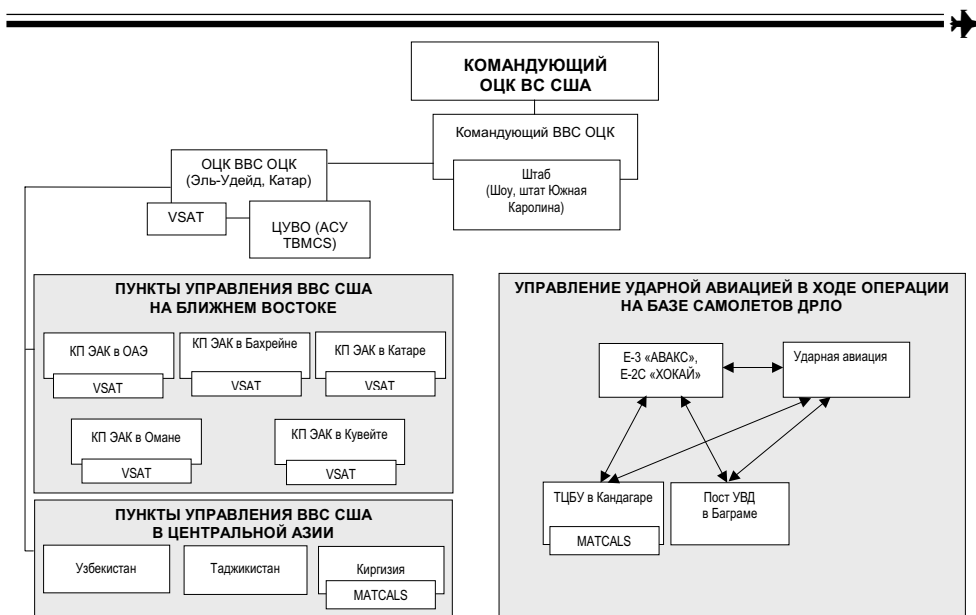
КОМАНДУЮЩИЙ ОЦК ВС США

Командующий ВВС ОЦК

Штаб (Шоу, штат Южная Каролина)

ОЦК ВВС ОЦК (Эль-Удейд, Катар)

VSAT

ЦУВО (АСУ TBMCS)

ПУНКТЫ УПРАВЛЕНИЯ ВВС США НА БЛИЖНЕМ ВОСТОКЕ

КП ЭАК в ОАЭ

VSAT

КП ЭАК в Бахрейне

VSAT

КП ЭАК в Катаре

VSAT

КП ЭАК в Омане

VSAT

КП ЭАК в Кувейте

VSAT

ПУНКТЫ УПРАВЛЕНИЯ ВВС США В ЦЕНТРАЛЬНОЙ АЗИИ

Узбекистан

Таджикистан

Киргизия

MATCALS

УПРАВЛЕНИЕ УДАРНОЙ АВИАЦИЕЙ В ХОДЕ ОПЕРАЦИИ НА БАЗЕ САМОЛЕТОВ ДРЛО

Е-3 «АВАКС», Е-2С «ХОКАЙ»

Ударная авиация

ТЦБУ в Кандагаре

MATCALS

Пост УВД в Баграме